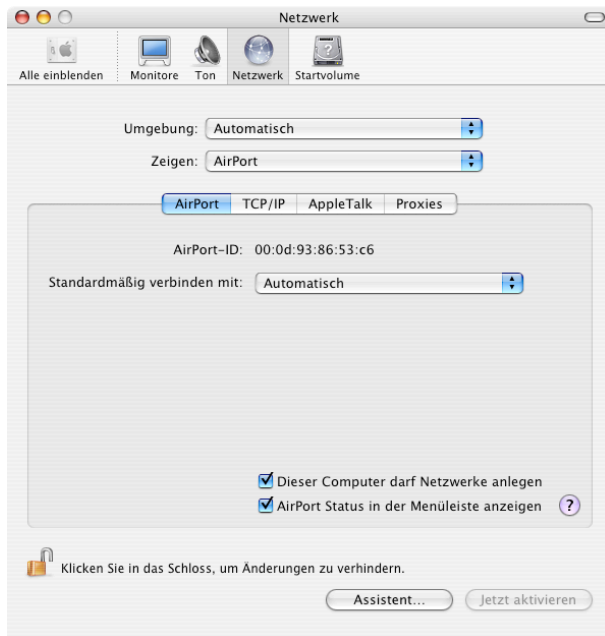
Netzwerk

Alle einblenden
Monitore
Ton
Netzwerk
Startvolume

Umgebung: Automatisch

Zeigen: AirPort

AirPort
TCP/IP
AppleTalk
Proxies

AirPort-ID: 00:0d:93:86:53:c6

Standardmäßig verbinden mit: Automatisch

Dieser Computer darf Netzwerke anlegen

AirPort Status in der Menüleiste anzeigen

?

Klicken Sie in das Schloss, um Änderungen zu verhindern.

Assistent...

Jetzt aktivieren